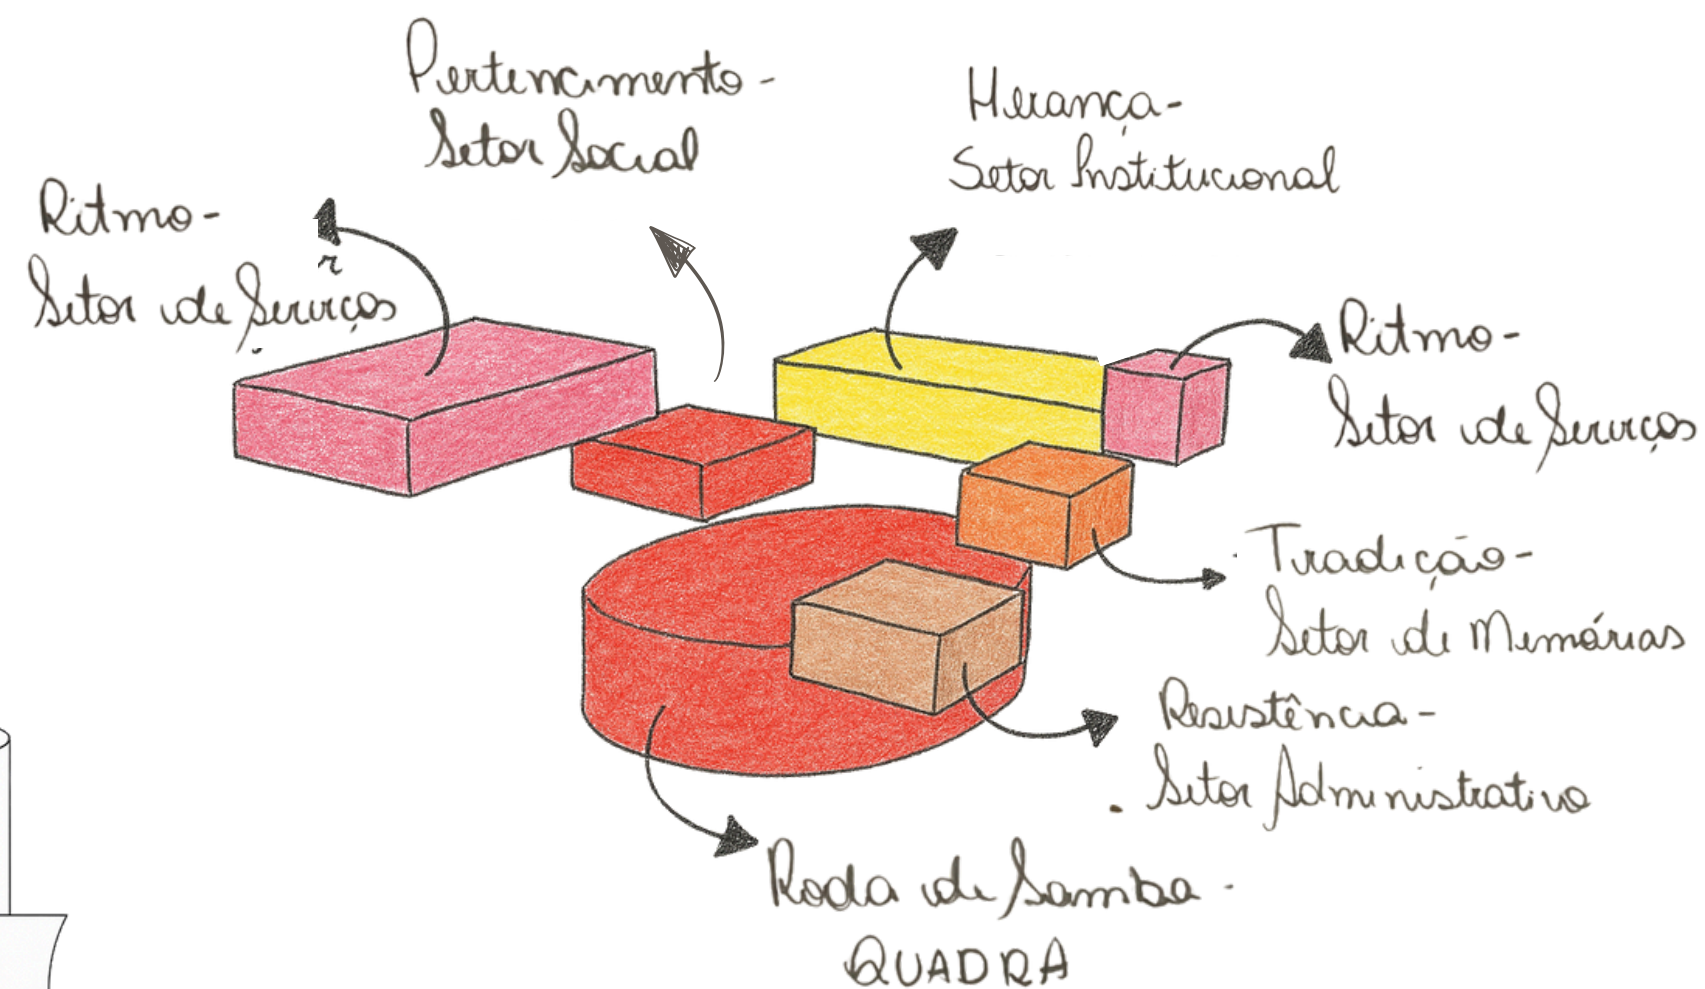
Pertencimento -
Setor Social

Herança -
Setor Institucional

Ritmo -
Setor de Serviços

Ritmo -
Setor de Serviços

Tradição -
Setor de Memórias

Resistência -
Setor Administrativo

Roda de Samba -
QUADRA